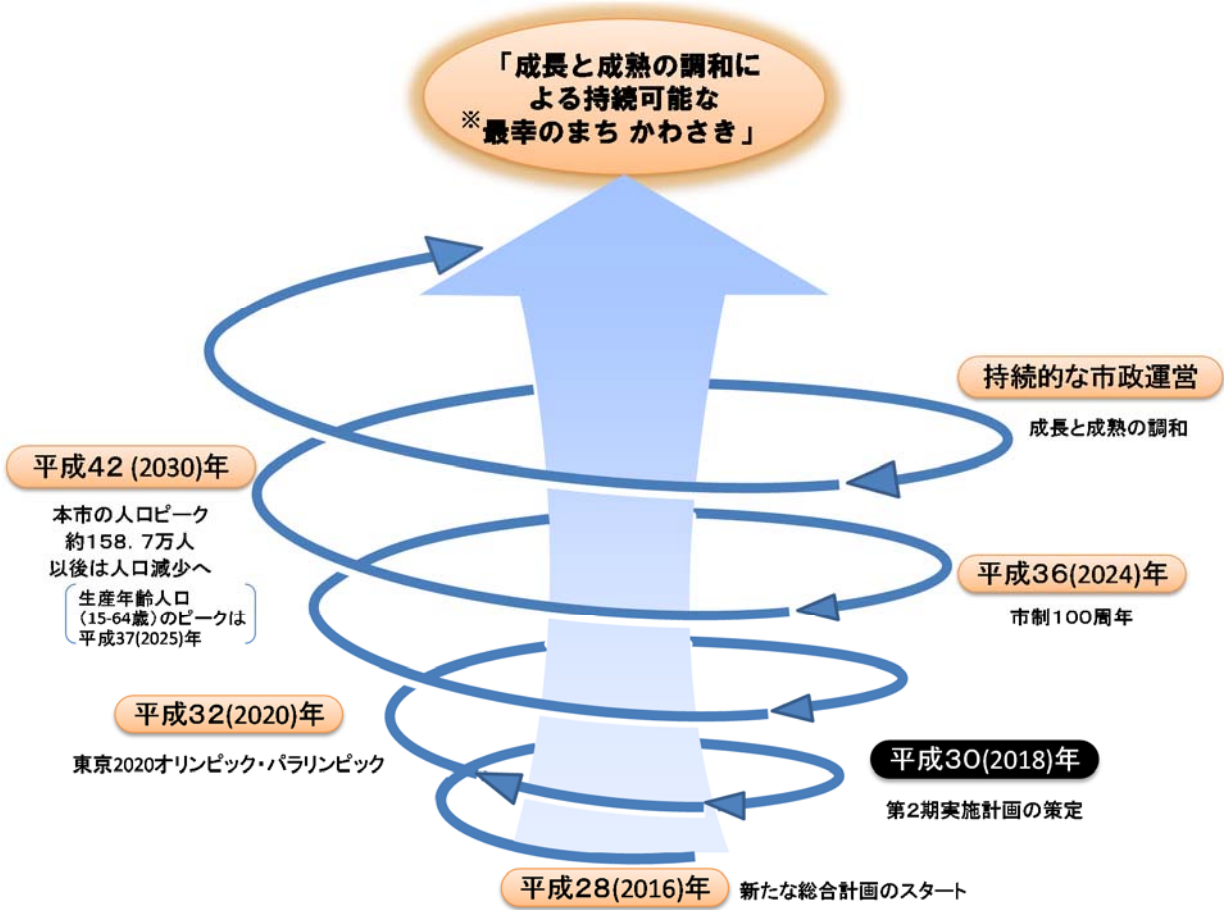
「成長と成熟の調和による持続可能な
※最幸のまち かわさき」

持続的な市政運営

成長と成熟の調和

平成42 (2030)年

本市の人口ピーク
約158．7万人
以後は人口減少へ

生産年齢人口
（15-64歳）のピークは
平成37(2025)年

平成36(2024)年

市制100周年

平成32(2020)年

東京2020オリンピック・パラリンピック

平成30(2018)年

第2期実施計画の策定

平成28(2016)年

新たな総合計画のスタート